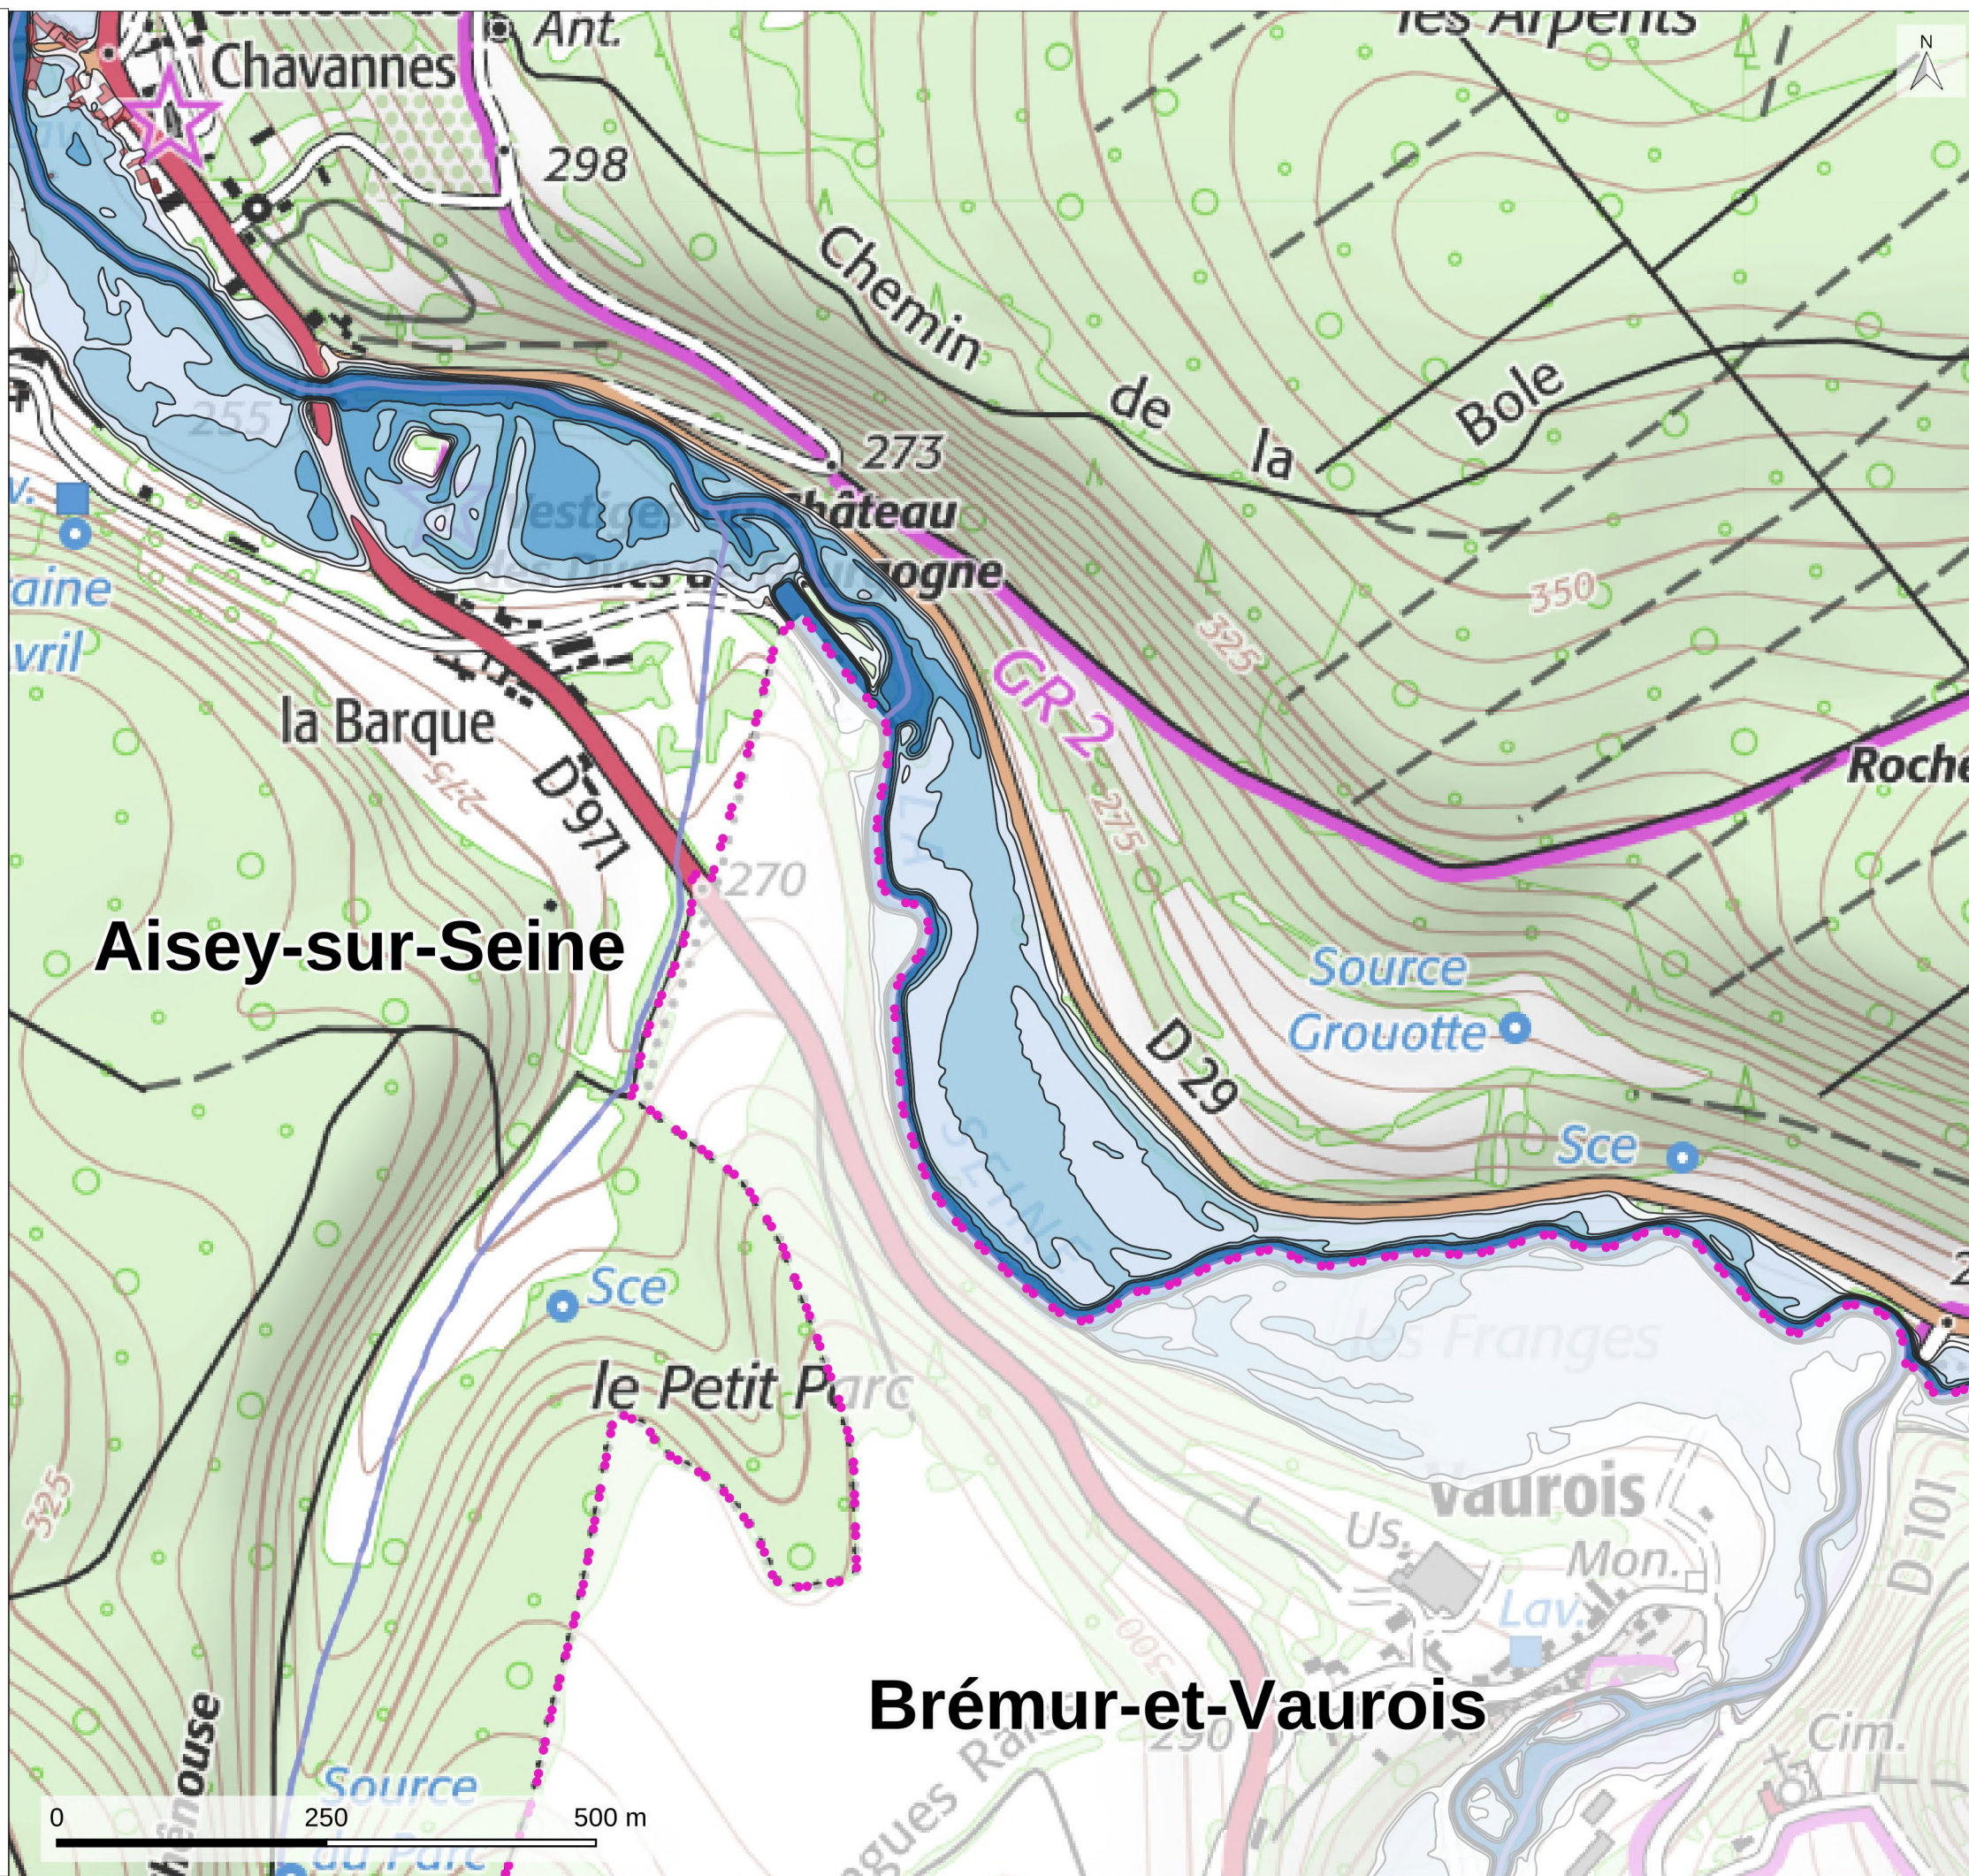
Ant.
Chavannes
les Arpents
N
298
Chemin de la Bole
273
Château
255
Vestige
350
325
GR 2
275
aine
vril
la Barque
D 971
270
Roche
Aisey-sur-Seine
Source Grouotte
D 29
Sce
Sce
les Franges
le Petit Parc
Vaurois
Us.
Mon.
Lav.
D 101
325
300
Brémur-et-Vaurois
290
Cim.
Source du Parc
0
250
500 m